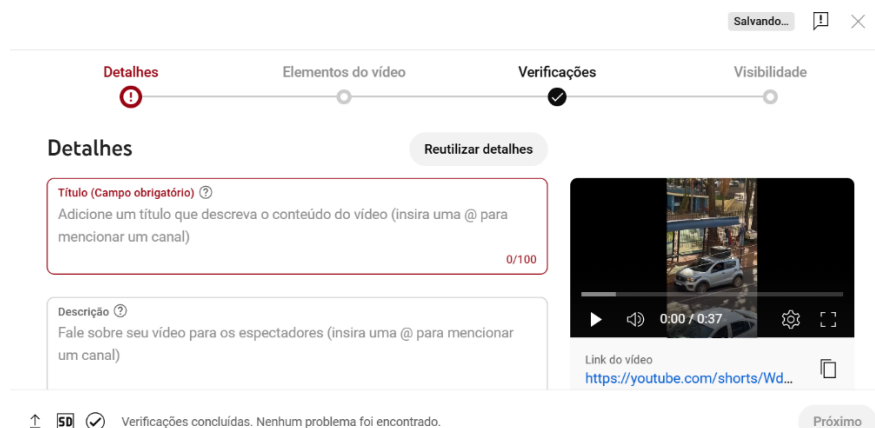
Salvando...

Detalhes
Elementos do vídeo
Verificações
Visibilidade

Detalhes

Reutilizar detalhes

Título (Campo obrigatório) ?
Adicione um título que descreva o conteúdo do vídeo (insira uma @ para mencionar um canal)
0/100

Descrição ?
Fale sobre seu vídeo para os espectadores (insira uma @ para mencionar um canal)

0:00 / 0:37

Link do vídeo
https://youtube.com/shorts/Wd...

SD Verificações concluídas. Nenhum problema foi encontrado.

Próximo